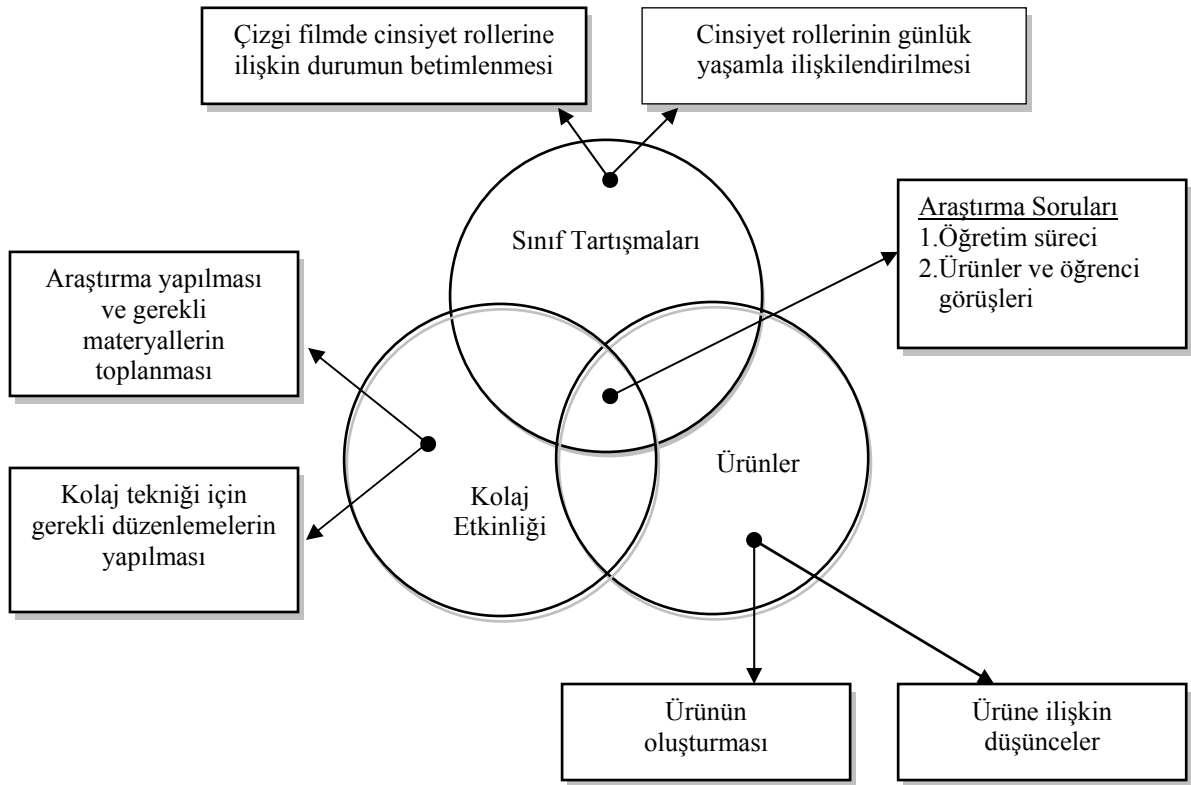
Çizgi filmde cinsiyet rollerine ilişkin durumun betimlenmesi

Cinsiyet rollerinin günlük yaşamla ilişkilendirilmesi

Sınıf Tartışmaları

Araştırma Soruları
1.Öğretim süreci
2.Ürünler ve öğrenci görüşleri

Araştırma yapılması ve gerekli materyallerin toplanması

Kolaj tekniği için gerekli düzenlemelerin yapılması

Kolaj Etkinliği

Ürünler

Ürünün oluşturması

Ürüne ilişkin düşünceler